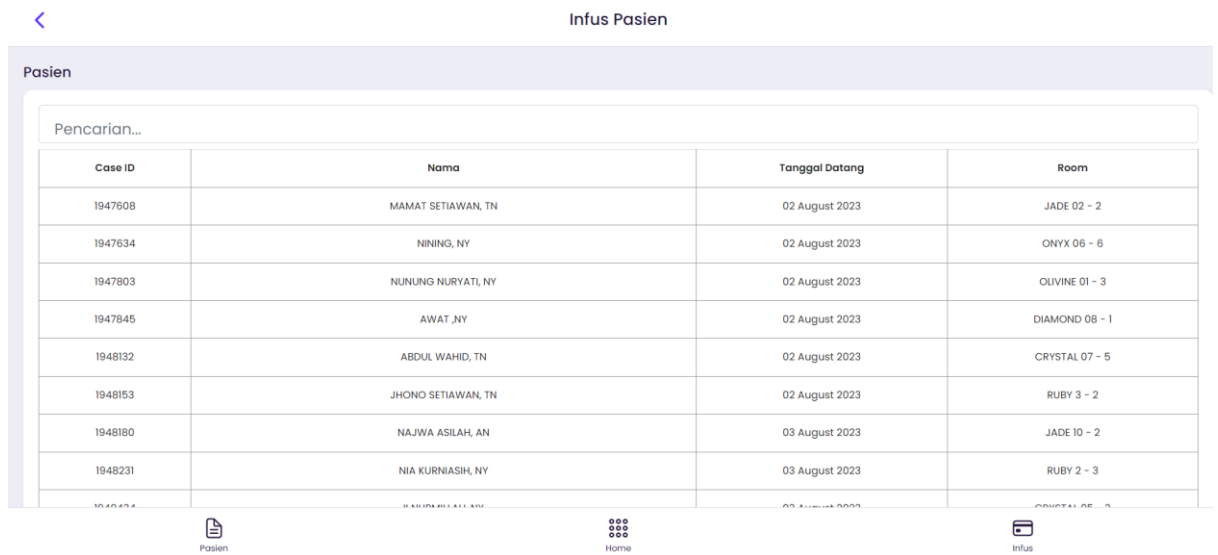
Infus Pasien

Pasien

Pencarian...

| Case ID | Nama | Tanggal Datang | Room |
|---|---|---|---|
| 1947608 | MAMAT SETIAWAN, TN | 02 August 2023 | JADE 02 - 2 |
| 1947634 | NINING, NY | 02 August 2023 | ONYX 06 - 6 |
| 1947803 | NUNUNG NURYATI, NY | 02 August 2023 | OLIVINE 01 - 3 |
| 1947845 | AWAT ,NY | 02 August 2023 | DIAMOND 08 - 1 |
| 1948132 | ABDUL WAHID, TN | 02 August 2023 | CRYSTAL 07 - 5 |
| 1948153 | JHONO SETIAWAN, TN | 02 August 2023 | RUBY 3 - 2 |
| 1948180 | NAJWA ASILAH, AN | 03 August 2023 | JADE 10 - 2 |
| 1948231 | NIA KURNIASIH, NY | 03 August 2023 | RUBY 2 - 3 |
| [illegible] | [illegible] | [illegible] | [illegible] |

Pasien Home Infus